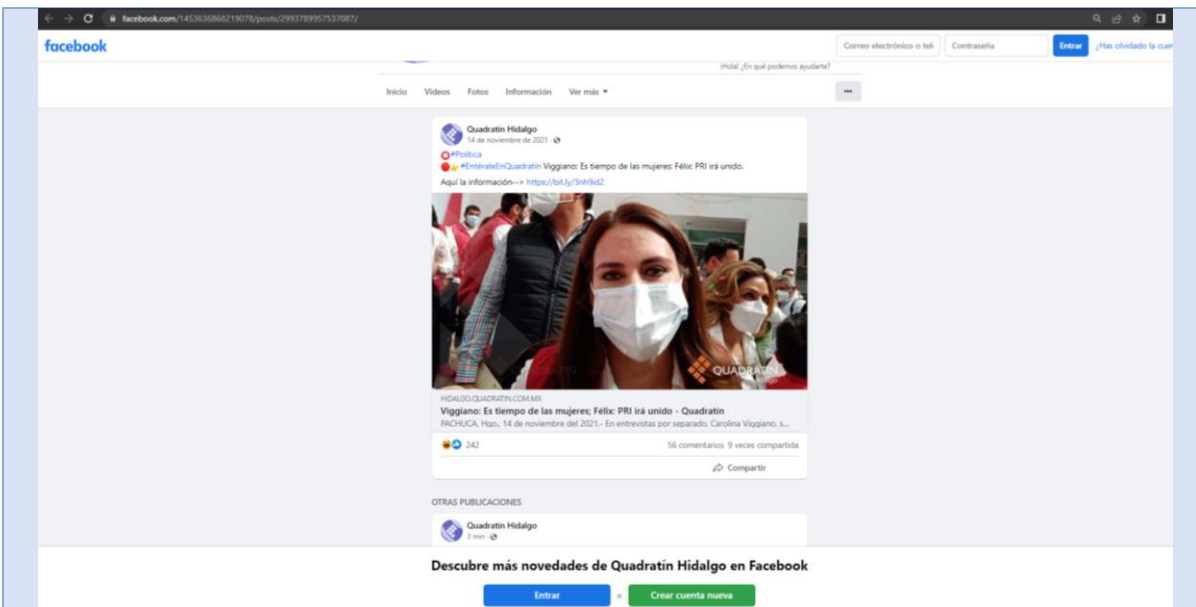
facebook.com/1453636868219078/posts/2993789957537087/

facebook

Correo electrónico o telé

Contraseña

Entrar

¿Has olvidado la cue

¡Hola! ¿En qué podemos ayudarte?

Inicio Videos Fotos Información Ver más ▾

...

Quadratín Hidalgo
14 de noviembre de 2021 ·

#Política
#EntérateEnQuadratín Viggiano: Es tiempo de las mujeres: Félix: PRI irá unido.
Aquí la información--> https://bit.ly/3nh9id2

QUADRATIN

HIDALGO.QUADRATIN.COM.MX
Viggiano: Es tiempo de las mujeres; Félix: PRI irá unido - Quadratín
PACHUCA, Hgo., 14 de noviembre del 2021.- En entrevistas por separado, Carolina Viggiano, s...

242

56 comentarios 9 veces compartida

Compartir

OTRAS PUBLICACIONES

Quadratín Hidalgo
3 min ·

Descubre más novedades de Quadratín Hidalgo en Facebook

Entrar

o

Crear cuenta nueva